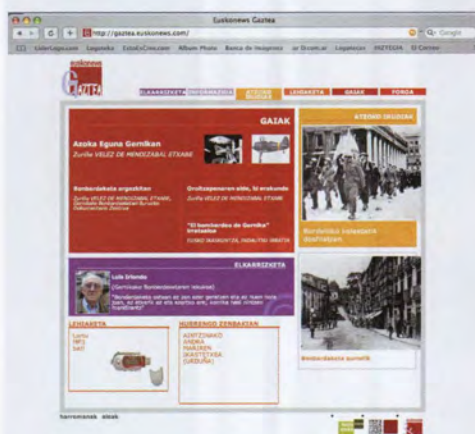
Euskonews Gaztea

http://gaztea.euskonews.com/

Q- Google

eusko news
Gaztea

ELKARRIZKETA | INFORMAZIOA | ATZOKO IRUDIAK | LEHIAKETA | GAIAK | FONDOA

GAIAK

Azoka Eguna Gernikan
Zurifia VELEZ DE MENDIZABAL ETXABE

Bonbardaketa urgezkitan
Zurifia VELEZ DE MENDIZABAL ETXABE, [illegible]

Oroitzapenaren alde, bi erakunde
Zurifia VELEZ DE MENDIZABAL ETXABE

"El bombardeo de Gernika" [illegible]
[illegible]

ATZOKO IRUDIAK

Bonbardaketa ondoren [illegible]

ELKARRIZKETA

Luis Iriondo
(Gernikako Bonbardaketaren lekukoa)
"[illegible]"

Bonbardaketa aurretik

LEHIAKETA
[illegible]
MP3
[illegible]

AURREKO ZENBAKIAK
AURTZINAKO
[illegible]
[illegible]
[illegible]
(URDUÑA)

harremanak · aleak